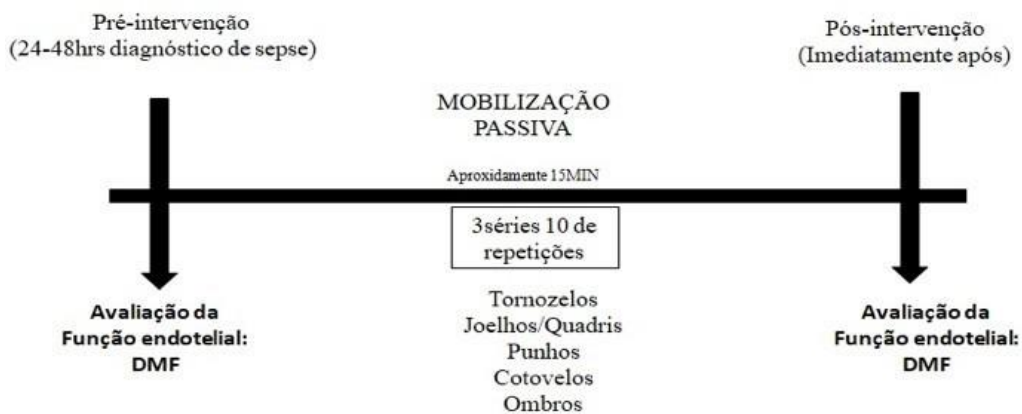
Pré-intervenção
(24-48hrs diagnóstico de sepse)

Pós-intervenção
(Imediatamente após)

MOBILIZAÇÃO
PASSIVA

Aproxidamente 15MIN

3séries 10 de
repetições

Avaliação da
Função endotelial:
DMF

Tornozelos
Joelhos/Quadris
Punhos
Cotovelos
Ombros

Avaliação da
Função endotelial:
DMF